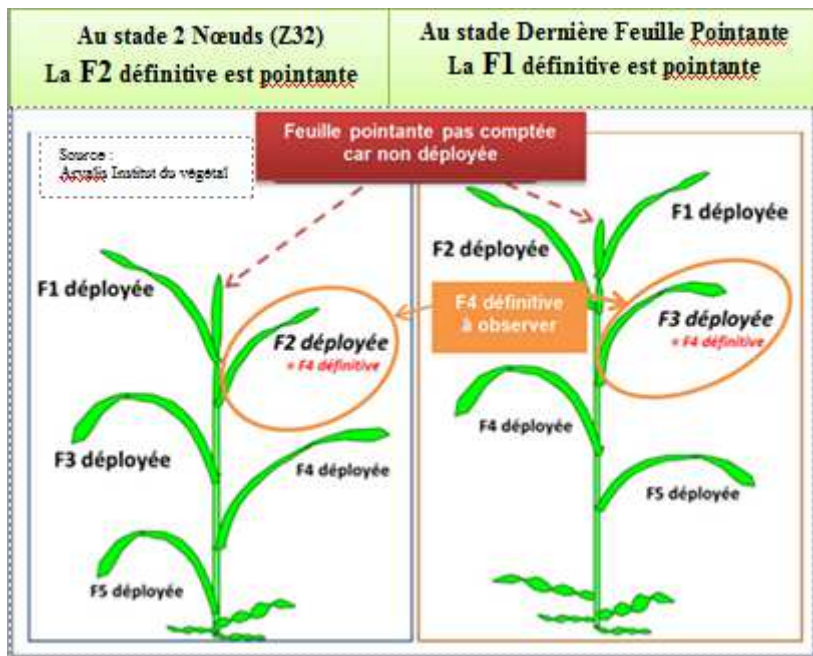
| Au stade 2 Nœuds (Z32) La F2 définitive est pointante | Au stade Dernière Feuille Pointante La F1 définitive est pointante |
|---|---|

Source : Arvalis Institut du végétal

Feuille pointante pas comptée car non déployée

F1 déployée

F2 déployée
= F4 définitive

F3 déployée

F4 déployée

F5 déployée

F4 définitive à observer

F1 déployée

F2 déployée

F3 déployée
= F4 définitive

F4 déployée

F5 déployée